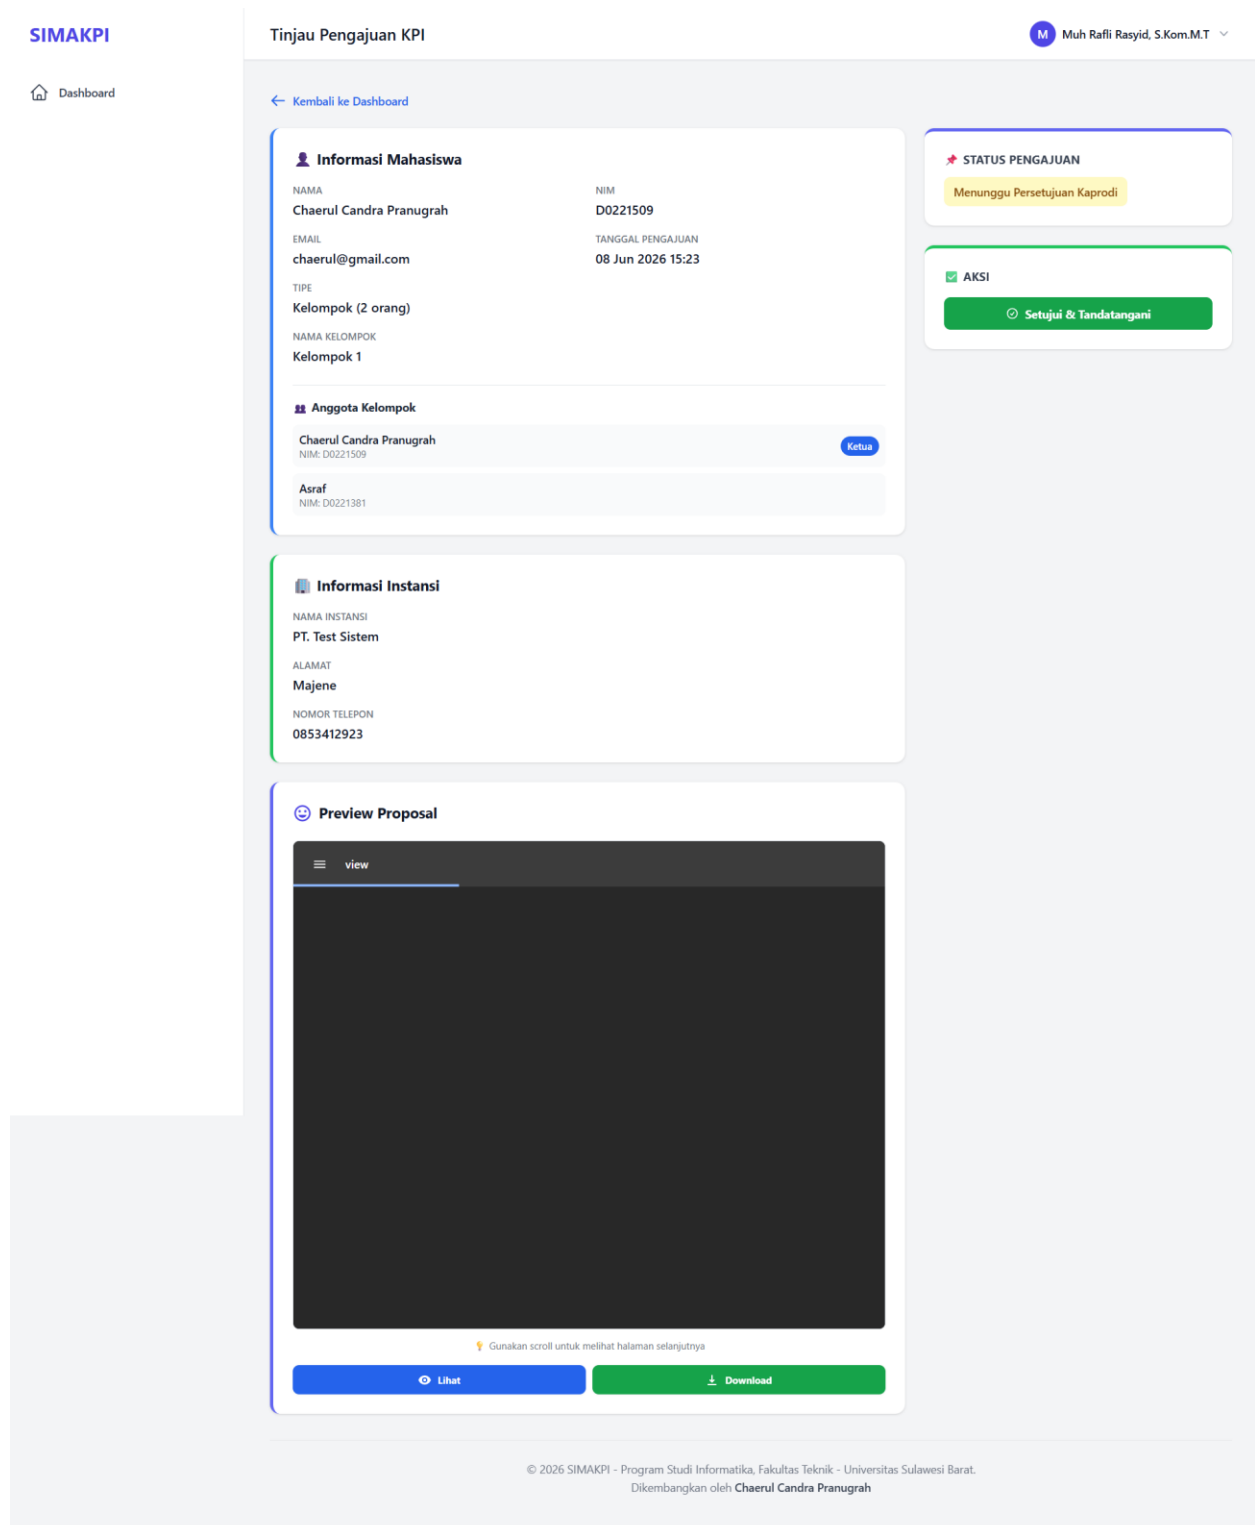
SIMAKPI

Dashboard

Tinjau Pengajuan KPI

M Muh Rafli Rasyid, S.Kom.M.T

Kembali ke Dashboard

Informasi Mahasiswa

NAMA
Chaerul Candra Pranugrah

NIM
D0221509

EMAIL
chaerul@gmail.com

TANGGAL PENGAJUAN
08 Jun 2026 15:23

TIPE
Kelompok (2 orang)

NAMA KELOMPOK
Kelompok 1

Anggota Kelompok

Chaerul Candra Pranugrah
NIM: D0221509
Ketua

Asraf
NIM: D0221381

Informasi Instansi

NAMA INSTANSI
PT. Test Sistem

ALAMAT
Majene

NOMOR TELEPON
0853412923

Preview Proposal

view

Gunakan scroll untuk melihat halaman selanjutnya

Lihat

Download

STATUS PENGAJUAN

Menunggu Persetujuan Kaprodi

AKSI

Setujui & Tandatangani

© 2026 SIMAKPI - Program Studi Informatika, Fakultas Teknik - Universitas Sulawesi Barat.
Dikembangkan oleh Chaerul Candra Pranugrah